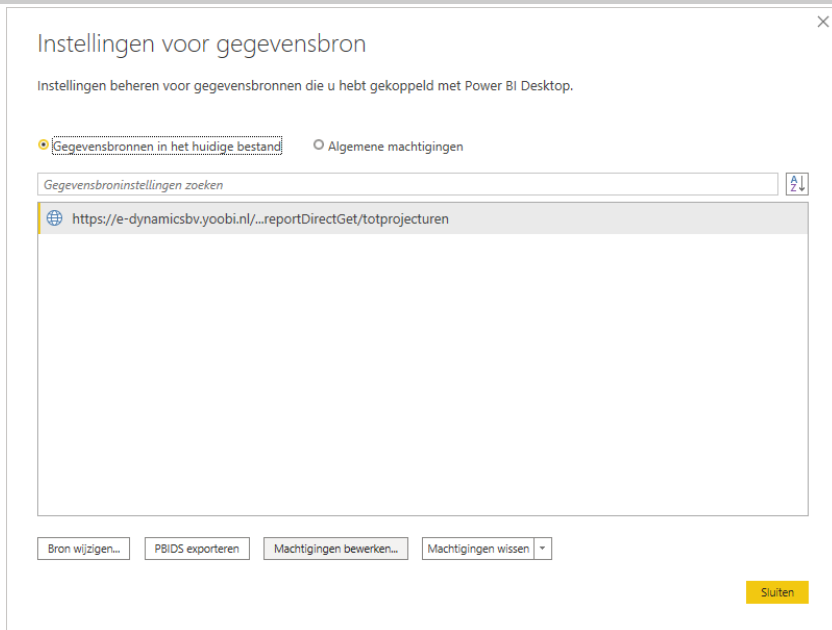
Instellingen voor gegevensbron

Instellingen beheren voor gegevensbronnen die u hebt gekoppeld met Power BI Desktop.

Gegevensbronnen in het huidige bestand

Algemene machtigingen

Gegevensbroninstellingen zoeken

https://e-dynamicsbv.yoobi.nl/...reportDirectGet/totprojecturen

Bron wijzigen...

PBIDS exporteren

Machtigingen bewerken...

Machtigingen wissen

Sluiten